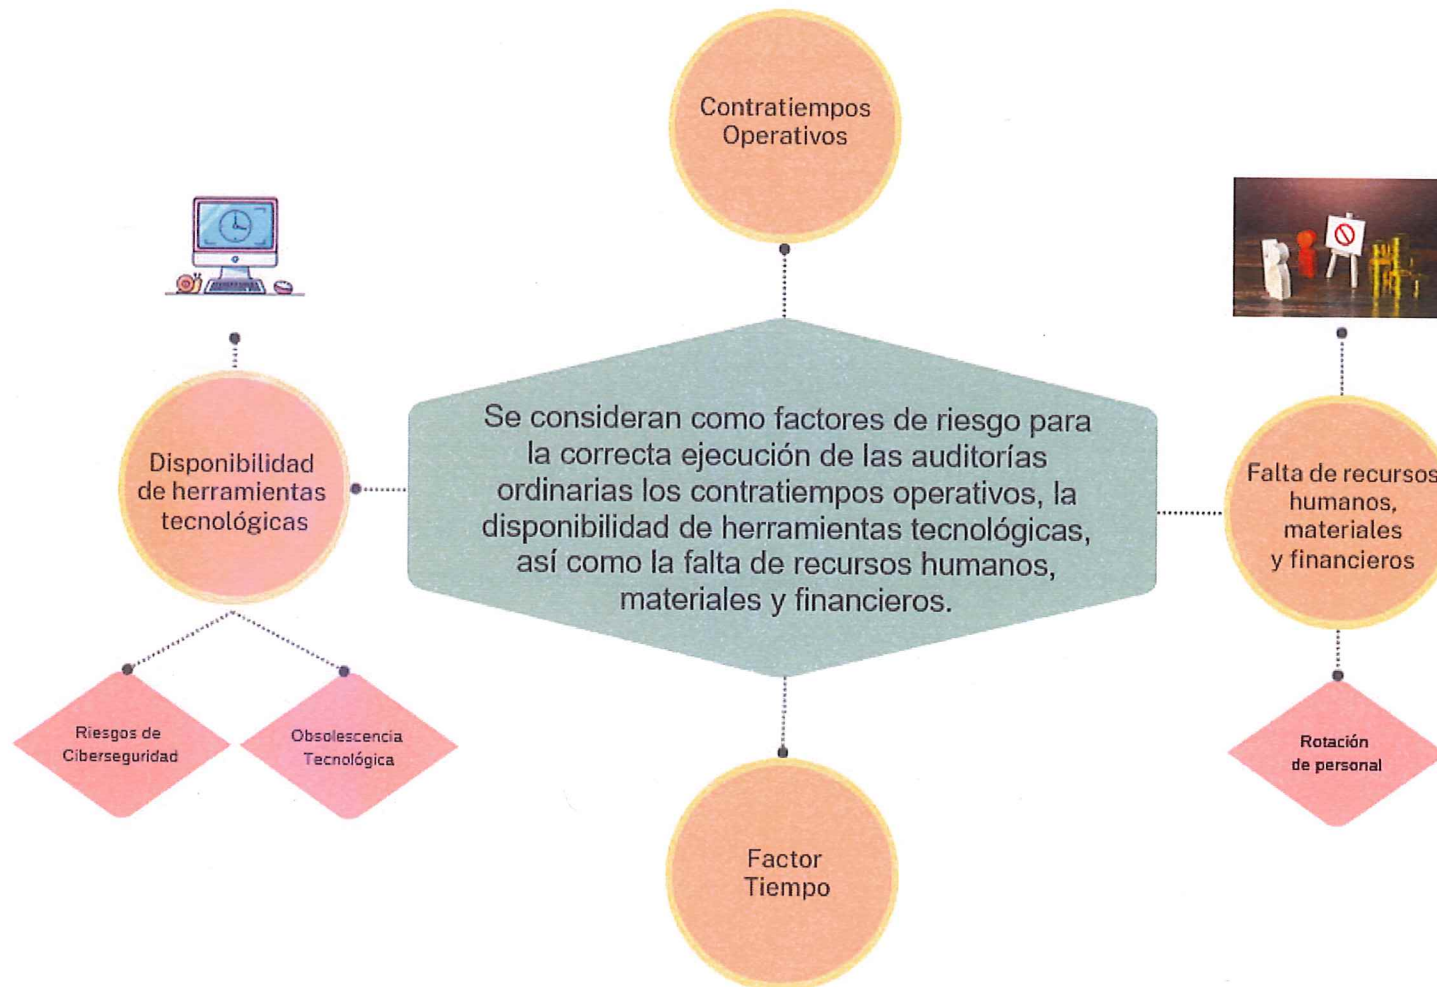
Contratiempos Operativos

Disponibilidad de herramientas tecnológicas

Se consideran como factores de riesgo para la correcta ejecución de las auditorías ordinarias los contratiempos operativos, la disponibilidad de herramientas tecnológicas, así como la falta de recursos humanos, materiales y financieros.

Falta de recursos humanos, materiales y financieros

Riesgos de Ciberseguridad

Obsolescencia Tecnológica

Factor Tiempo

Rotación de personal